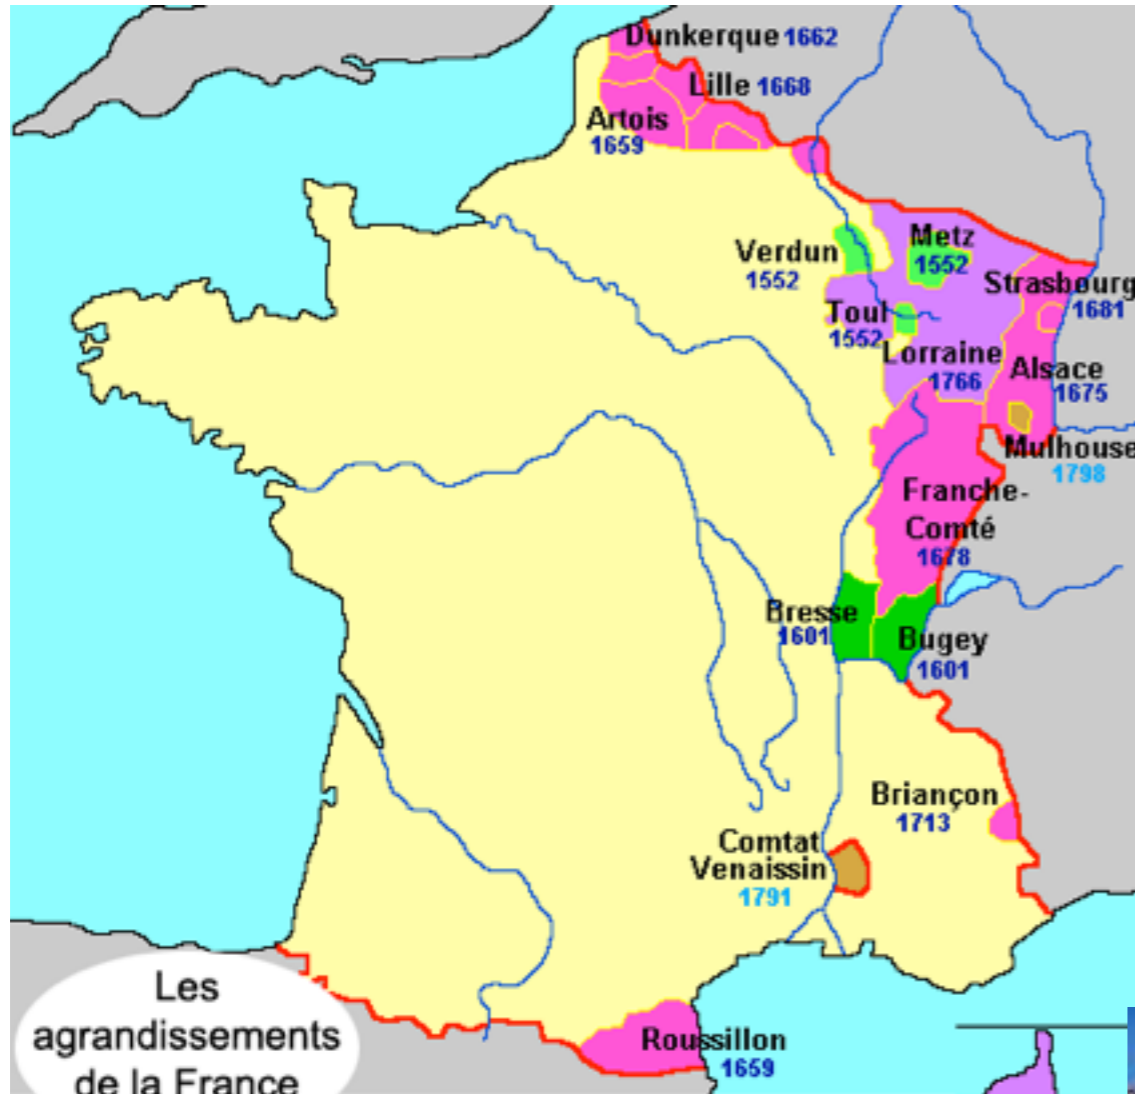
Dunkerque 1662
Lille 1668
Artois 1659
Verdun 1552
Metz 1552
Strasbourg 1681
Toul 1552
Lorraine 1766
Alsace 1675
Mulhouse 1798
Franche-Comté 1678
Bresse 1601
Bugey 1601
Briançon 1713
Comtat Venaissin 1791
Roussillon 1659

Les agrandissements de la France